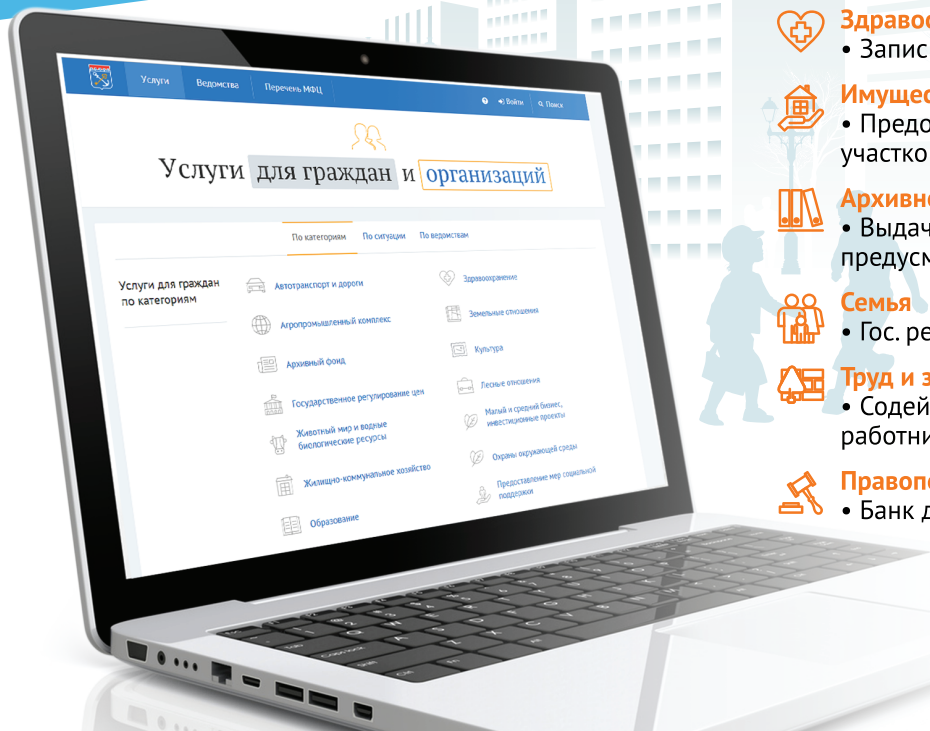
Услуги Ведомства Перечень МФЦ Войти Поиск

Услуги для граждан и организаций

По категориям По ситуации По ведомствам

Услуги для граждан по категориям

Автотранспорт и дороги
Агропромышленный комплекс
Архивный фонд
Государственное регулирование цен
Животный мир и водные биологические ресурсы
Жилищно-коммунальное хозяйство
Образование

Здравоохранение
Земельные отношения
Культура
Лесные отношения
Малый и средний бизнес, инвестиционные проекты
Охрана окружающей среды
Предоставление мер социальной поддержки

Здравоо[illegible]
• Запис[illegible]

Имущес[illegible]
• Предо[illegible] участко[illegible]

Архивн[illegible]
• Выдач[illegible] предусм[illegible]

Семья
• Гос. ре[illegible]

Труд и з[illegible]
• Содей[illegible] работни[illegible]

Правоп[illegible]
• Банк д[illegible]